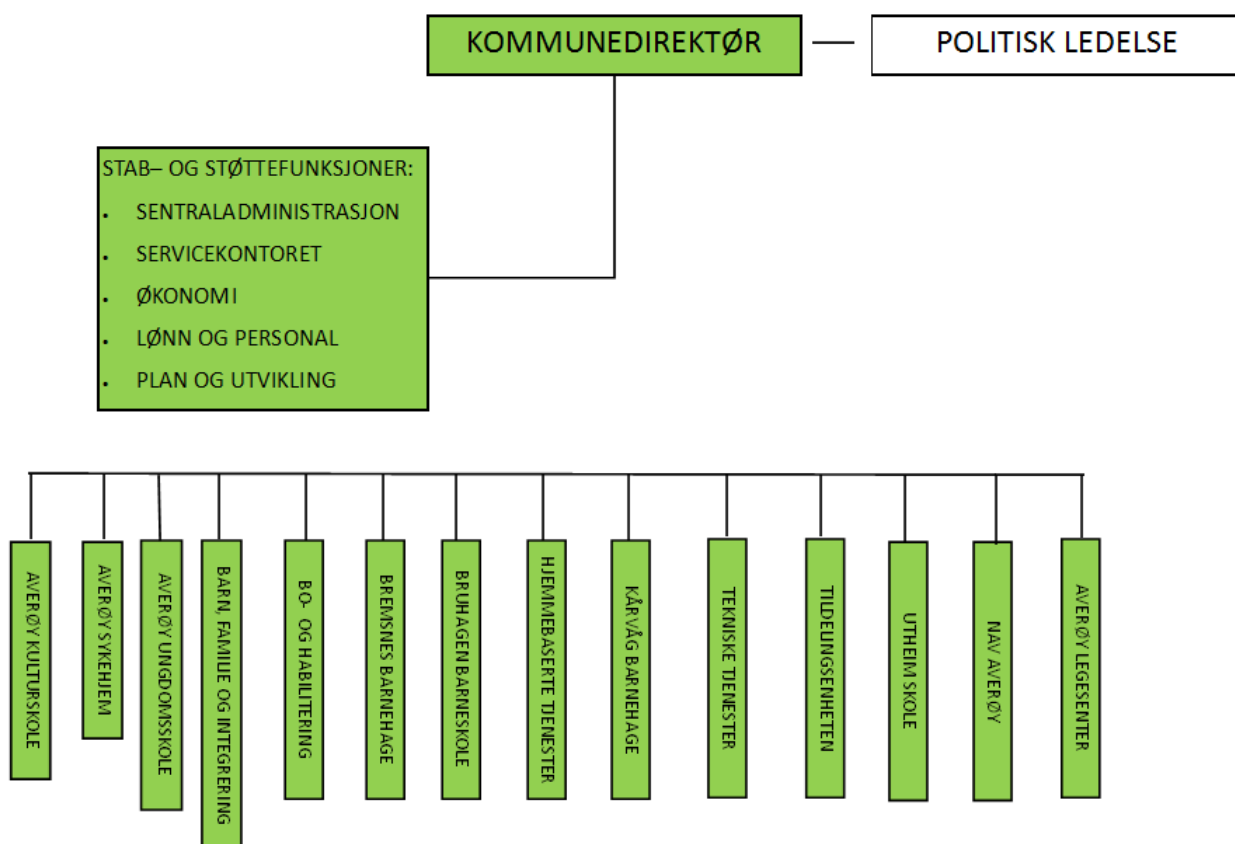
KOMMUNEDIREKTØR

POLITISK LEDELSE

STAB– OG STØTTEFUNKSJONER:
- SENTRALADMINISTRASJON
- SERVICEKONTORET
- ØKONOMI
- LØNN OG PERSONAL
- PLAN OG UTVIKLING

AVERØY KULTURSKOLE

AVERØY SYKEHJEM

AVERØY UNGDOMSSKOLE

BARN, FAMILIE OG INTEGRERING

BO- OG HABILITERING

BREMSNES BARNEHAGE

BRUHAGEN BARNESKOLE

HJEMMEBASERTE TJENESTER

KÅRVÅG BARNEHAGE

TEKNISKE TJENESTER

TILDELINGSENHETEN

UTHEIM SKOLE

NAV AVERØY

AVERØY LEGESENTER